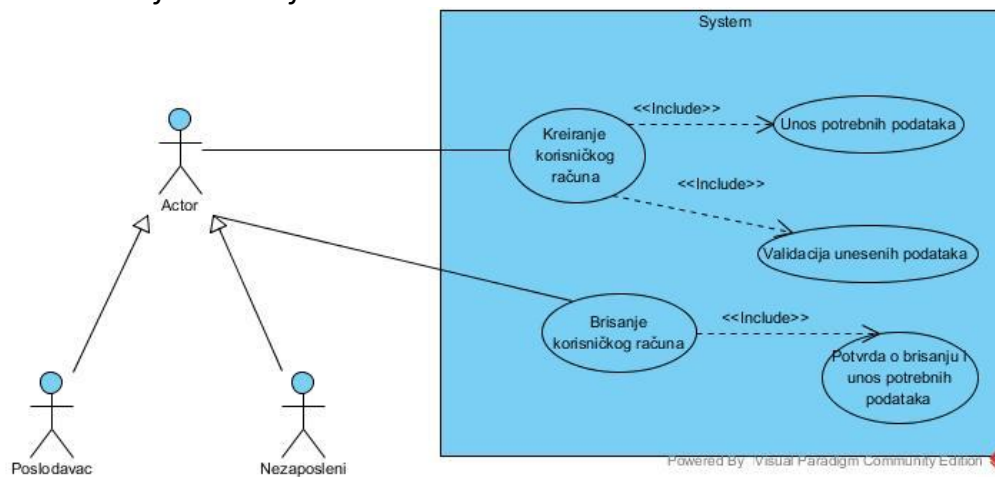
System

Actor

Kreiranje korisničkog računa

<<Include>>

Unos potrebnih podataka

<<Include>>

Validacija unesenih podataka

Brisanje korisničkog računa

<<Include>>

Potvrda o brisanju i unos potrebnih podataka

Poslodavac

Nezaposleni

Powered By Visual Paradigm Community Edition